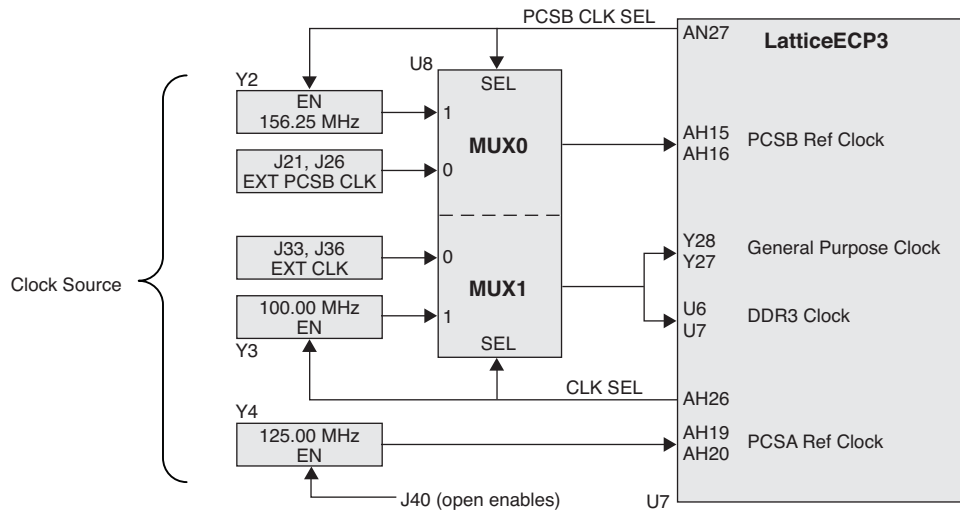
PCSB CLK SEL

AN27

LatticeECP3

Y2

U8

SEL

EN
156.25 MHz

1

MUX0

AH15
AH16

PCSB Ref Clock

J21, J26
EXT PCSB CLK

0

J33, J36
EXT CLK

0

Y28
Y27

General Purpose Clock

Clock Source

MUX1

100.00 MHz
EN

1

U6
U7

DDR3 Clock

Y3

SEL

CLK SEL

AH26

Y4

125.00 MHz
EN

AH19
AH20

PCSA Ref Clock

J40 (open enables)

U7